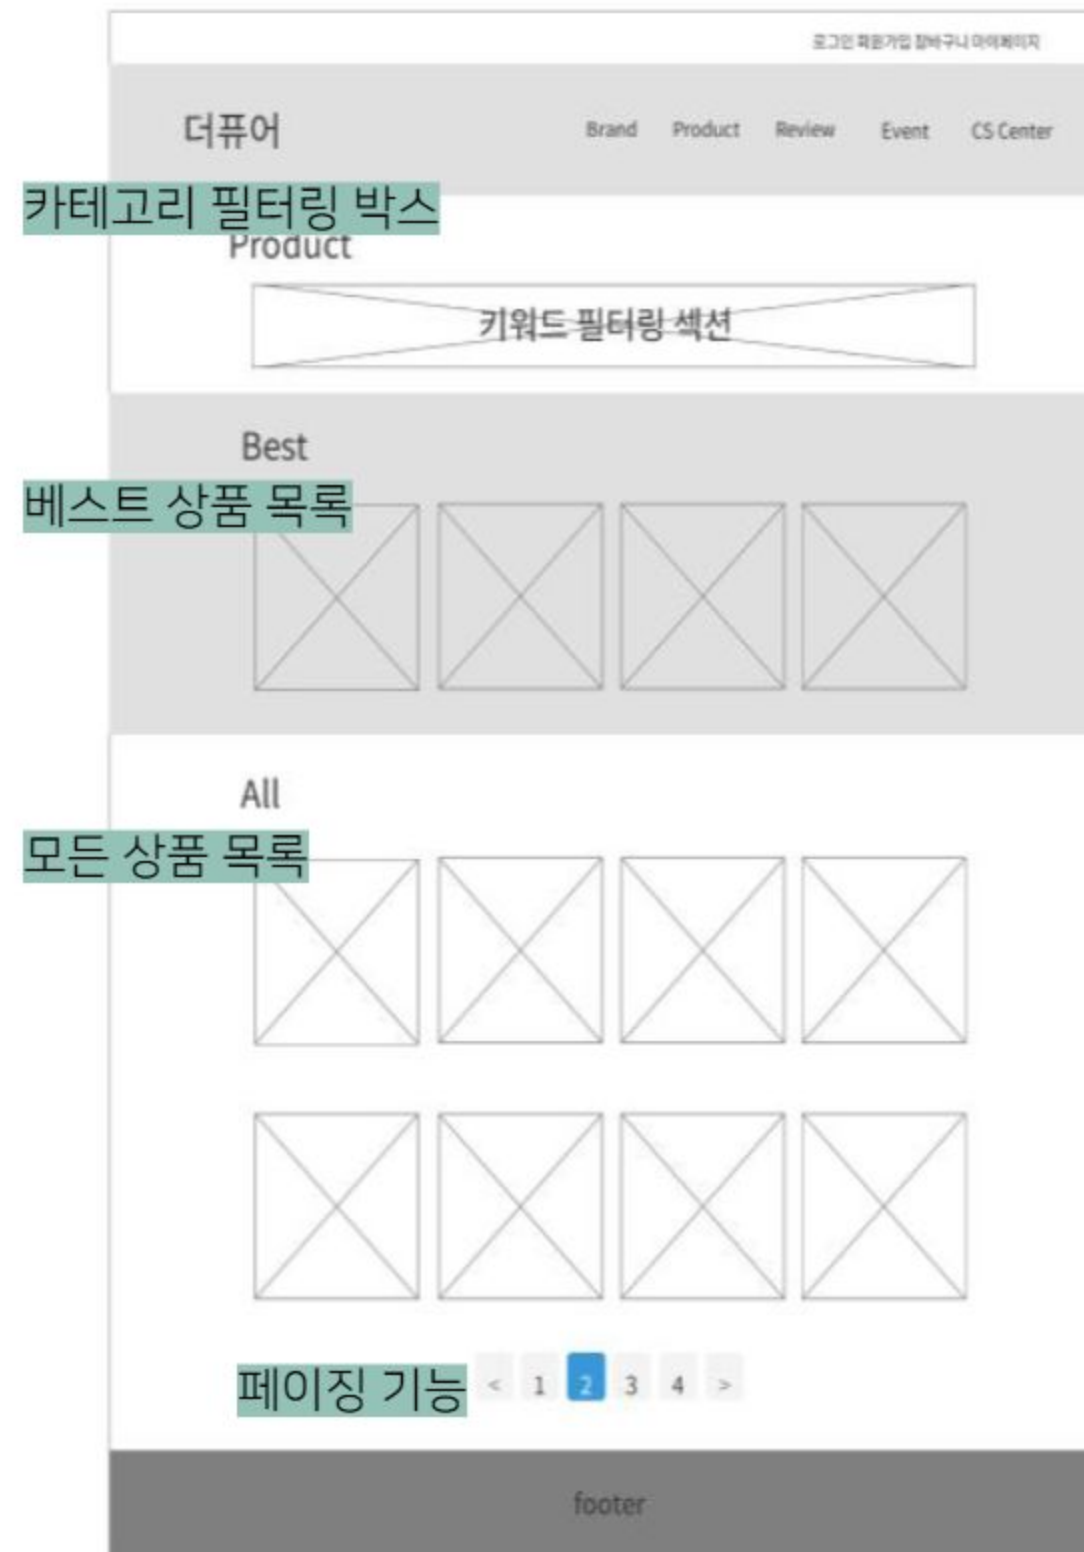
로그인 회원가입 장바구니 마이페이지

더퓨어

Brand Product Review Event CS Center

카테고리 필터링 박스

Product

키워드 필터링 섹션

Best

베스트 상품 목록

All

모든 상품 목록

페이징 기능 < 1 2 3 4 >

footer